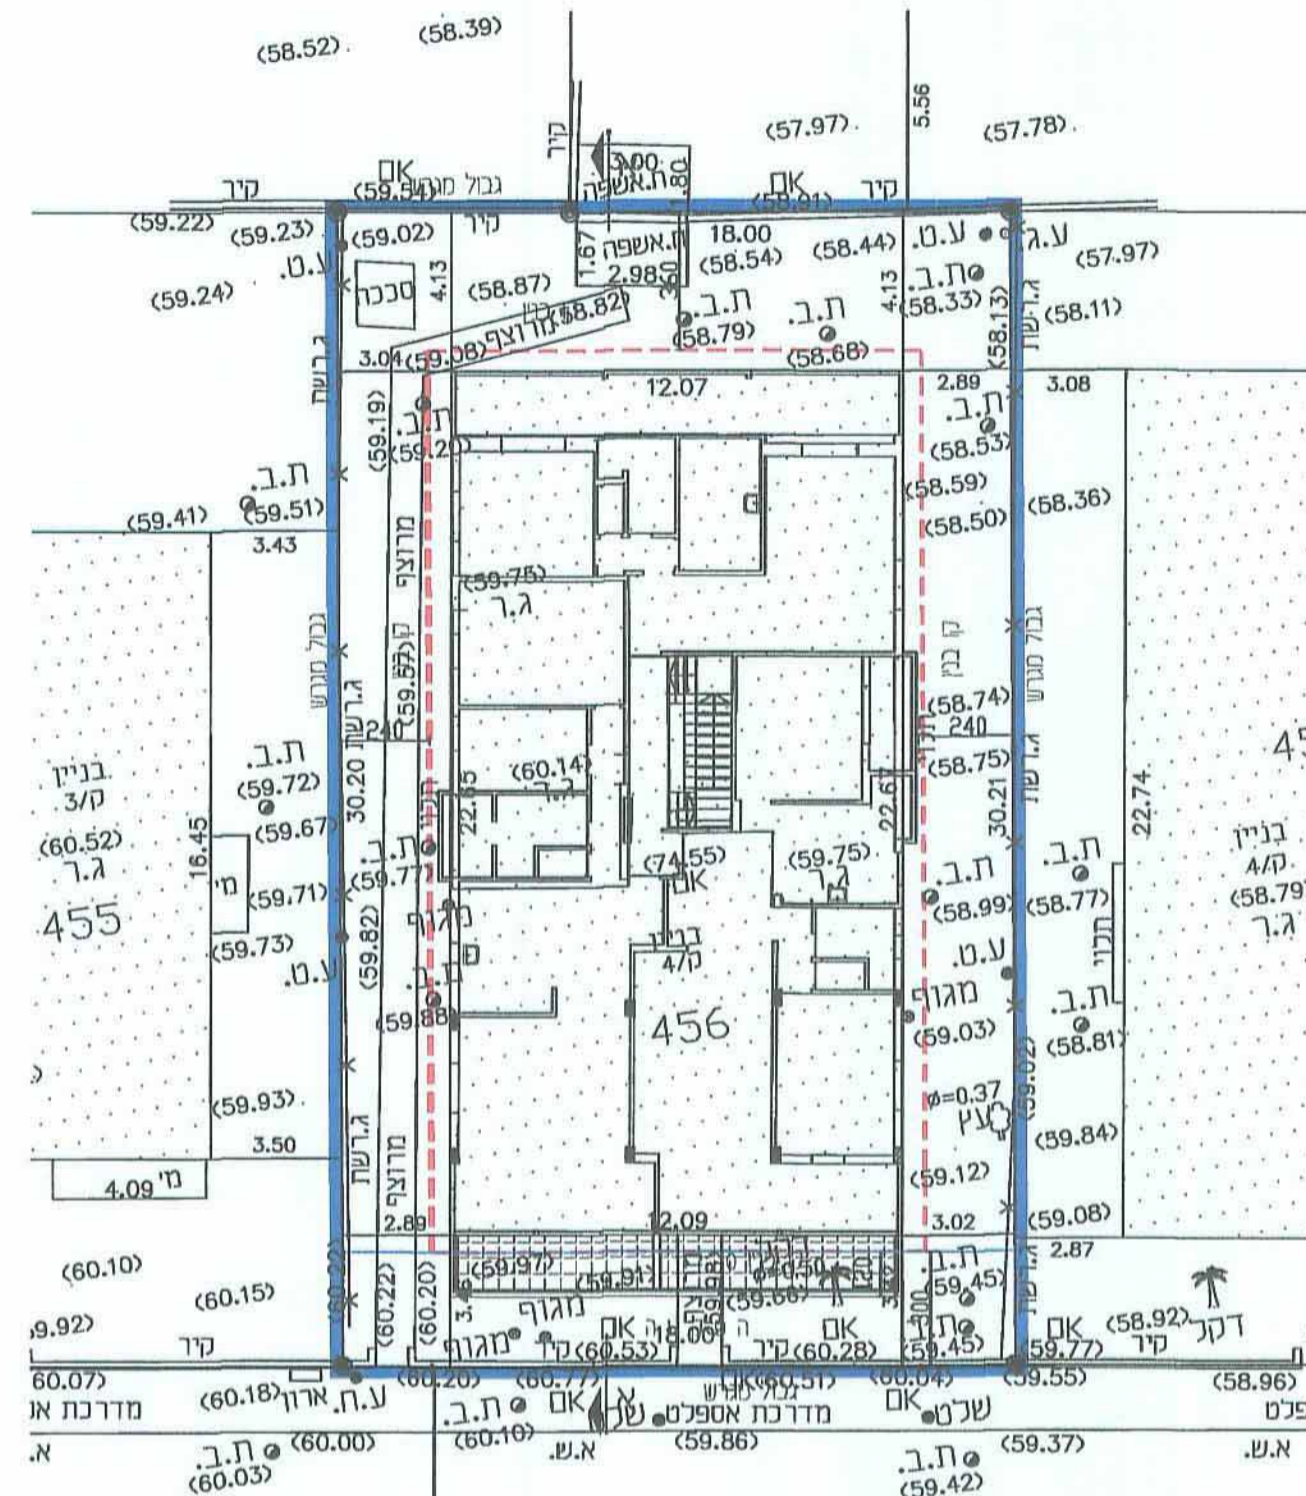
(58.52) (58.39)

(57.97) (57.78)

5.56

קיר

3.00
ח.אשפה
1.80

קיר גבול מגרש (59.34) OK
OK (58.81) קיר

(59.22) (59.23) (59.02) קיר
1.67 ח.אשפה 2.98 3.60
18.00 (58.54) (58.44) ע.ט. ע.ג.
(57.97)

ע.ט. (59.24) סככה 4.13 (58.87) ת.ב. (58.79) ת.ב. (58.68) 4.13 ת.ב. (58.33) (58.13) ג.רשת (58.11)

מרצף בטון (58.82)

3.04 (59.08) ג.רשת

12.07

2.89 3.08

(59.19) ת.ב. (59.20) ת.ב. (58.53)

ת.ב. (59.41) (59.51) (58.59) (58.50) (58.36)

3.43

מרצף (59.75) ג.ר.

גבול מגרש קו בנין קו בנין גבול מגרש

ג.רשת (59.87) (58.74)
240 240

ת.ב. (59.72) (60.14) ג.ר. ת.ב. (58.75)

בניין ק/3 30.20 22.65 22.67 30.21 22.74 בניין ק/4

(60.52) ג.ר. 16.45 (59.67) ג.רשת

מי (59.71) ת.ב. (59.77) (74.55) OK (59.75) ג.ר. ת.ב. (58.99) ת.ב. (58.77) (58.79) ג.ר.

455 (59.73) מגוף בניין ק/4 ת.ב. תנוי

ע.ט. (59.82) ת.ב. ע.ט.

(59.88) 456 מגוף (59.03) ת.ב. (58.81)

(59.93) (59.02) ø=0.37 עץ

3.50 מרצף ג.רשת (59.84)

מי 4.09 (59.12)

2.89 12.09 3.02 (59.08)

2.87

(60.10) (59.97) (59.91) (59.83) (59.50) ת.ב. (59.45)

(60.15) (60.00) (60.22) (60.20) 3.0 מגוף (59.66) 3.00 ת.ב. (59.45)

(58.92) דקל

(59.92) קיר מגוף קיר (60.53) OK ה 18.00 ה קיר (60.28) OK ת.ב. OK (59.77) קיר

(60.07) (60.18) ארון ע.ח. (60.20) (60.77) (60.51) גבול מגרש (60.04) (59.55) (58.96)

מדרכת א ת.ב. OK שלט מדרכת אספלט OK שלט פלט

א. ת.ב. (60.00) (60.10) א.ש. (59.86) (59.37) א.ש.

(60.03) ת.ב. (59.42)